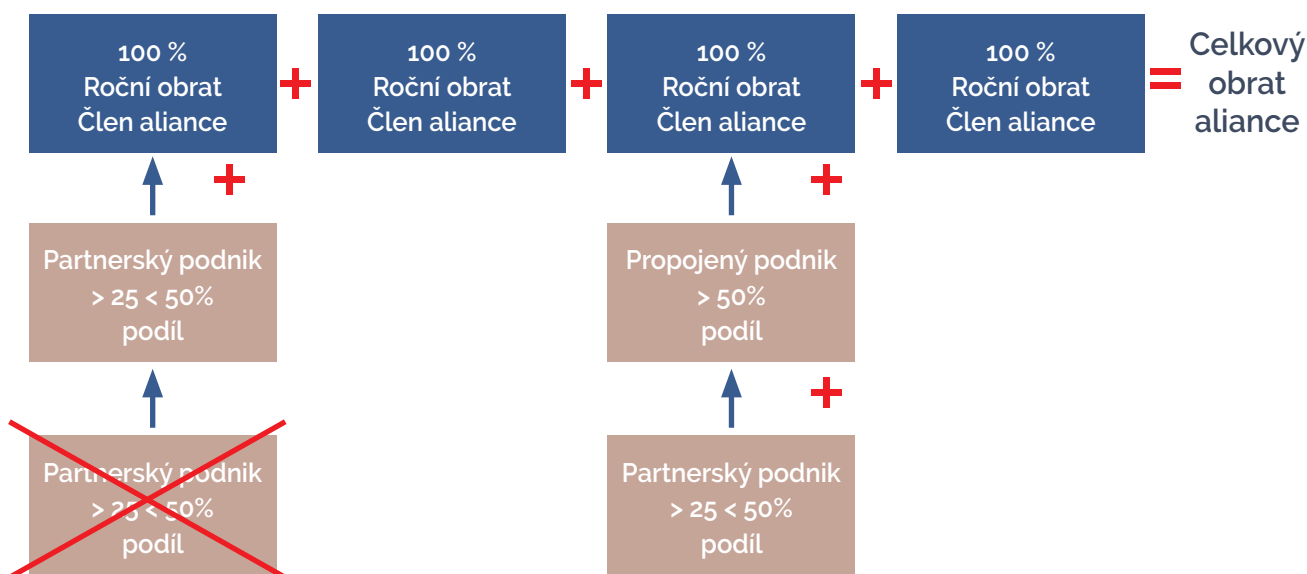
100 %
Roční obrat
Člen aliance

+

100 %
Roční obrat
Člen aliance

+

100 %
Roční obrat
Člen aliance

+

100 %
Roční obrat
Člen aliance

=

Celkový obrat aliance

+

Partnerský podnik
> 25 < 50%
podíl

Partnerský podnik
> 25 < 50%
podíl

+

Propojený podnik
> 50%
podíl

+

Partnerský podnik
> 25 < 50%
podíl